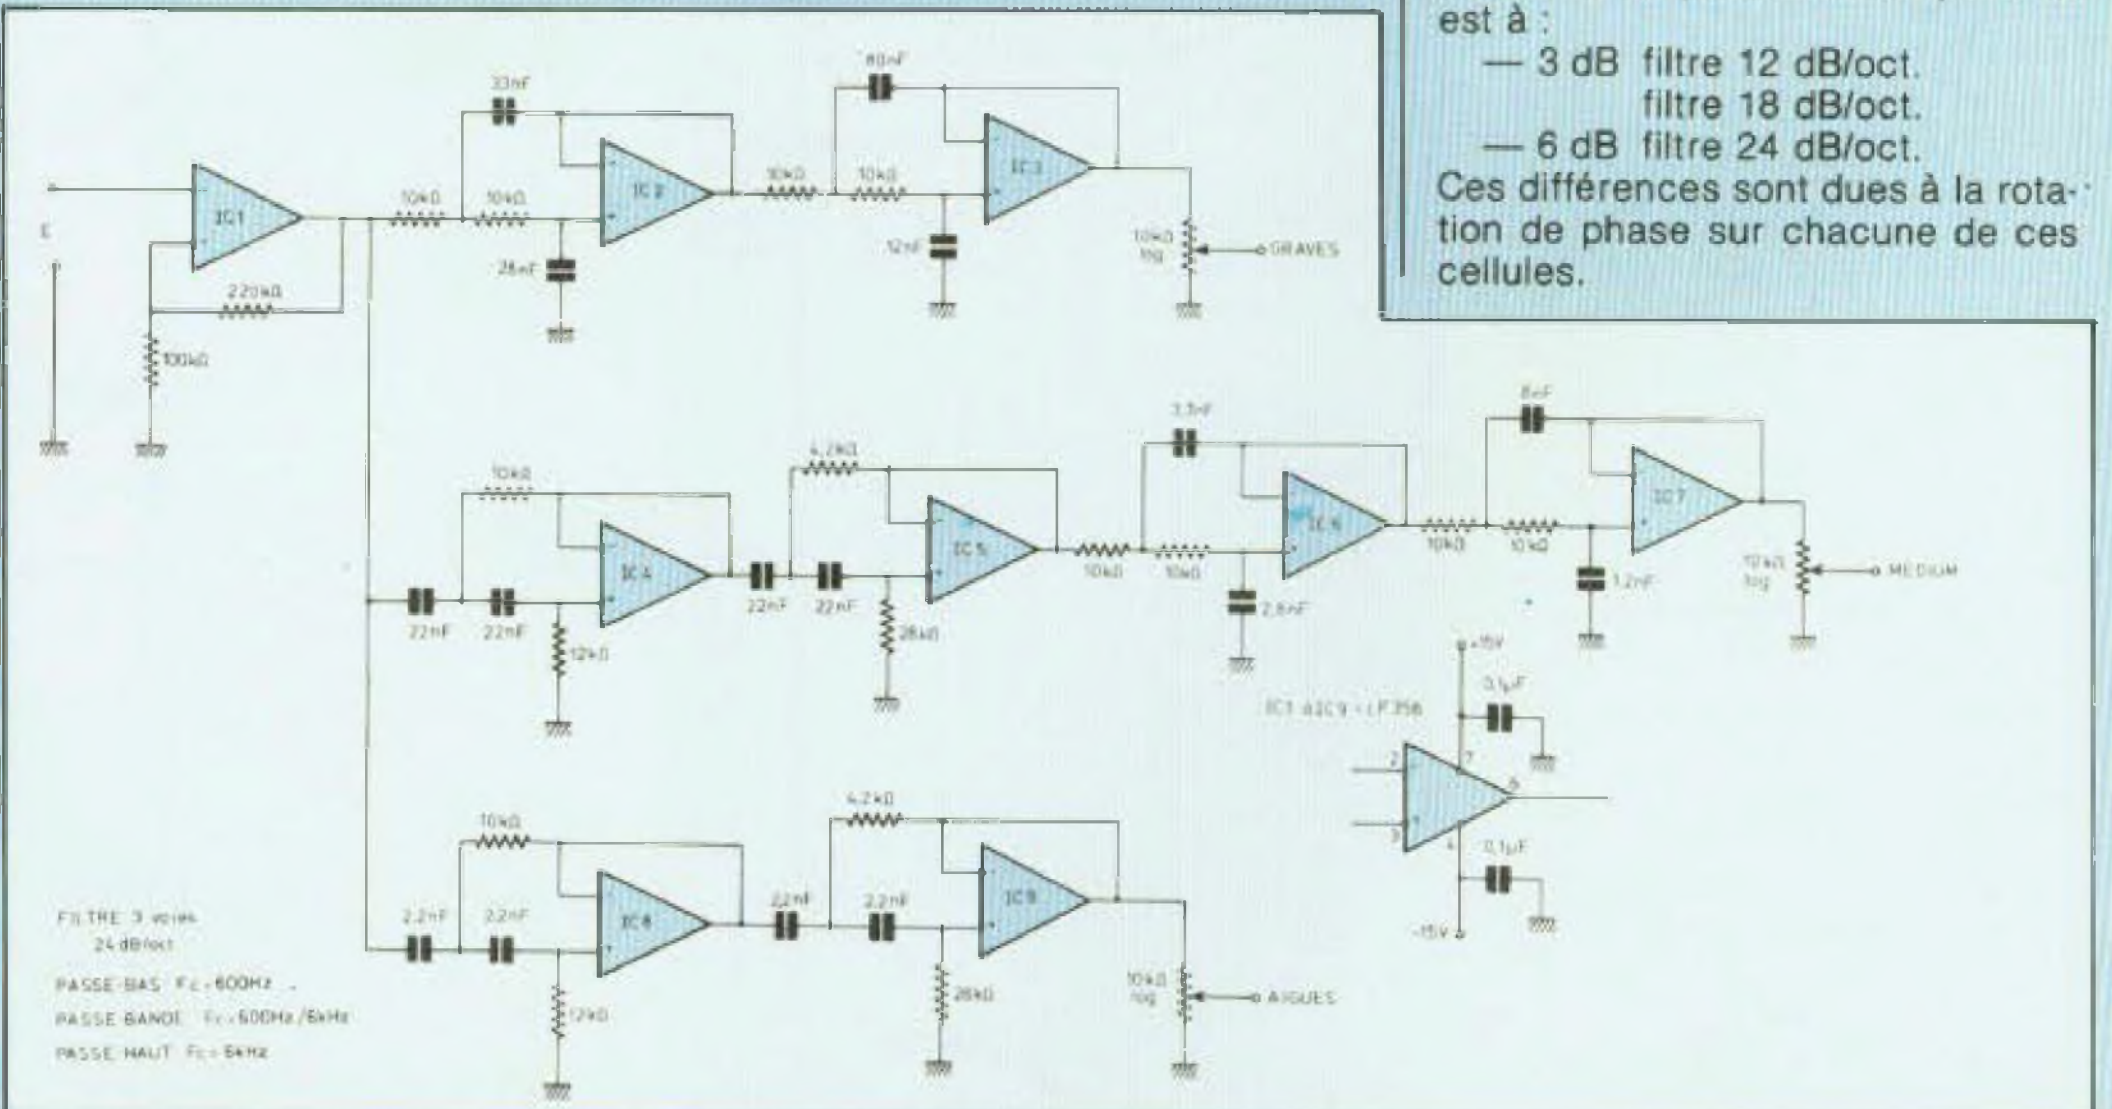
est à :
— 3 dB filtre 12 dB/oct.
filtre 18 dB/oct.
— 6 dB filtre 24 dB/oct.
Ces différences sont dues à la rotation de phase sur chacune de ces cellules.

E

IC1

220kΩ

100kΩ

10kΩ 10kΩ

33nF

28nF

IC2

10kΩ 10kΩ

80nF

12nF

IC3

10kΩ log

GRAVES

10kΩ

22nF 22nF

12kΩ

IC4

22nF 22nF

4,2kΩ

28kΩ

IC5

10kΩ 10kΩ

3,3nF

2,8nF

IC6

10kΩ 10kΩ

8nF

1,2nF

IC7

10kΩ log

MEDIUM

+15V

0,1µF

IC1 à IC9 : LF356

2

3

7

6

4

0,1µF

-15V

10kΩ

2,2nF 2,2nF

12kΩ

IC8

2,2nF 2,2nF

4,2kΩ

28kΩ

IC9

10kΩ log

AIGUES

FILTRE 3 voies
24 dB/oct

PASSE-BAS Fc = 600Hz
PASSE-BANDE Fc = 600Hz/6kHz
PASSE-HAUT Fc = 6kHz